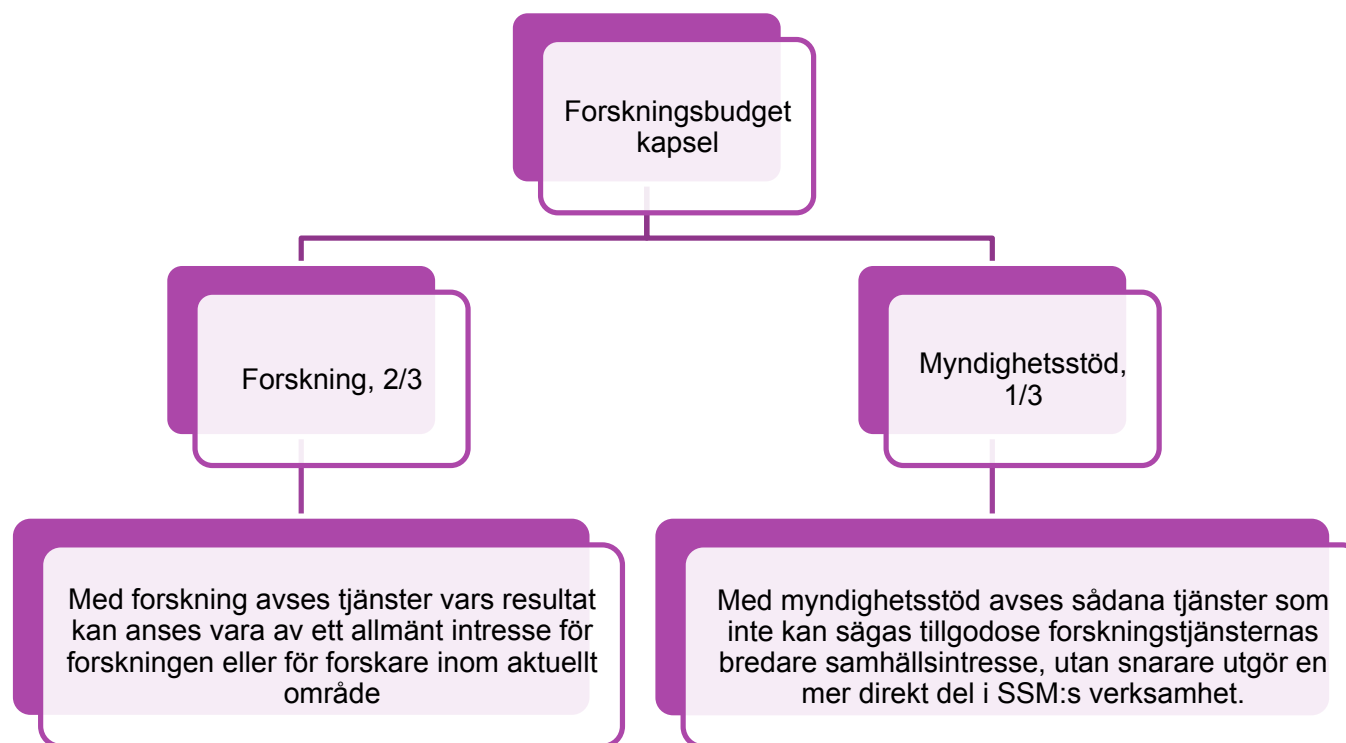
Forskningsbudget kapsel

Forskning, 2/3

Myndighetsstöd, 1/3

Med forskning avses tjänster vars resultat kan anses vara av ett allmänt intresse för forskningen eller för forskare inom aktuellt område

Med myndighetsstöd avses sådana tjänster som inte kan sägas tillgodose forskningstjänsternas bredare samhällsintresse, utan snarare utgör en mer direkt del i SSM:s verksamhet.